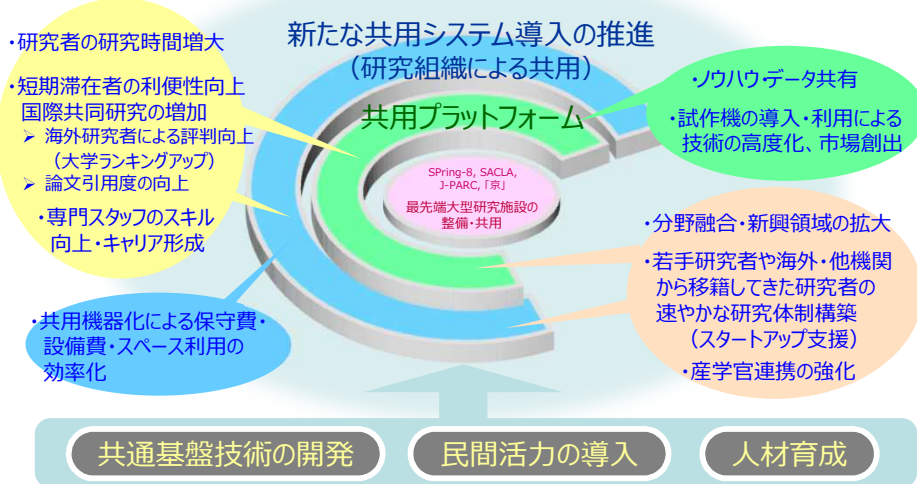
新たな共用システム導入の推進
（研究組織による共用）

共用プラットフォーム

SPring-8, SACLA, J-PARC,「京」
最先端大型研究施設の整備・共用

・研究者の研究時間増大
・短期滞在者の利便性向上
国際共同研究の増加
➢ 海外研究者による評判向上（大学ランキングアップ）
➢ 論文引用度の向上
・専門スタッフのスキル向上・キャリア形成

・ノウハウ・データ共有
・試作機の導入・利用による技術の高度化、市場創出

・分野融合・新興領域の拡大
・若手研究者や海外・他機関から移籍してきた研究者の速やかな研究体制構築（スタートアップ支援）
・産学官連携の強化

・共用機器化による保守費・設備費・スペース利用の効率化

共通基盤技術の開発
民間活力の導入
人材育成